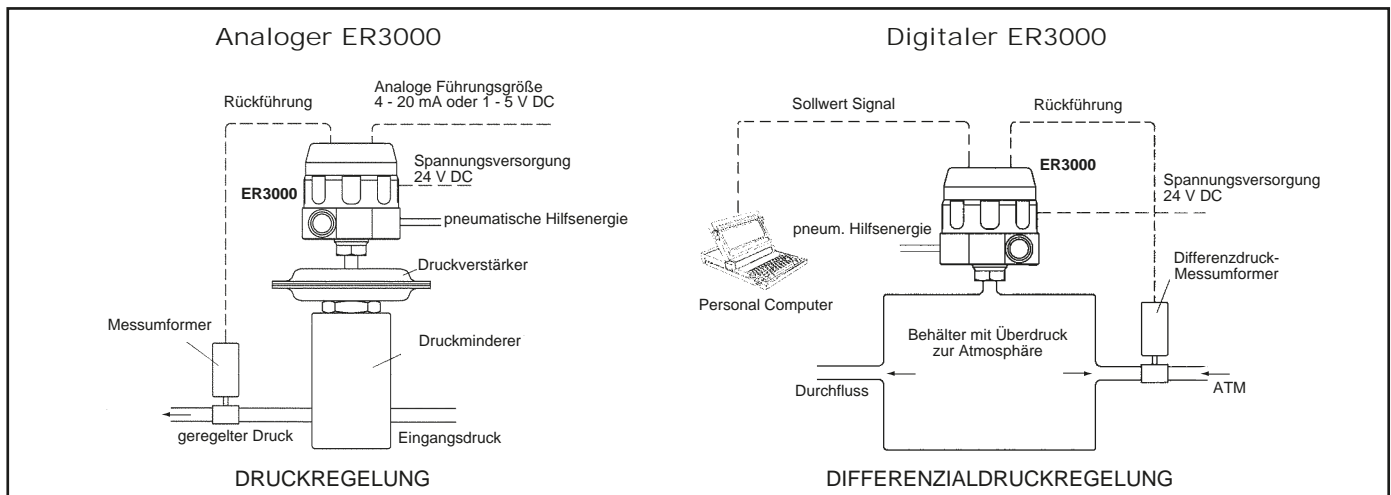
Analoger ER3000

Rückführung

Analoge Führungsgröße
4 - 20 mA oder 1 - 5 V DC

Spannungsversorgung
24 V DC

ER3000

pneumatische Hilfsenergie

Druckverstärker

Messumformer

Druckminderer

geregelter Druck

Eingangsdruck

DRUCKREGELUNG

Digitaler ER3000

Sollwert Signal

Rückführung

ER3000

Spannungsversorgung
24 V DC

pneum. Hilfsenergie

Differenzdruck-Messumformer

Personal Computer

Behälter mit Überdruck zur Atmosphäre

Durchfluss

ATM

DIFFERENZIALDRUCKREGELUNG